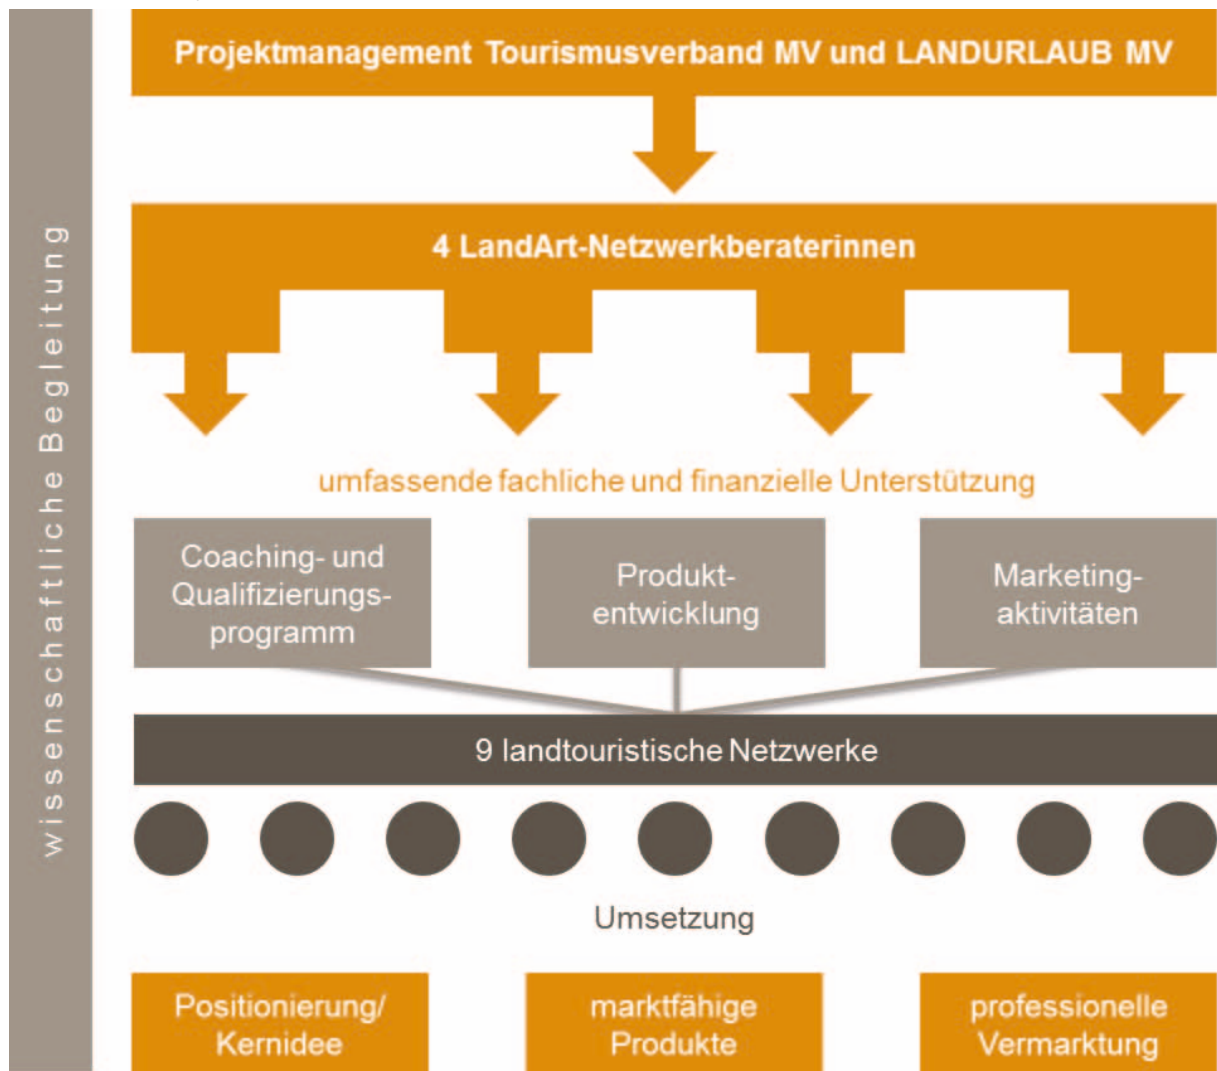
wissenschaftliche Begleitung

Projektmanagement Tourismusverband MV und LANDURLAUB MV

4 LandArt-Netzwerkberaterinnen

umfassende fachliche und finanzielle Unterstützung

Coaching- und Qualifizierungsprogramm

Produktentwicklung

Marketingaktivitäten

9 landtouristische Netzwerke

Umsetzung

Positionierung/ Kernidee

marktfähige Produkte

professionelle Vermarktung